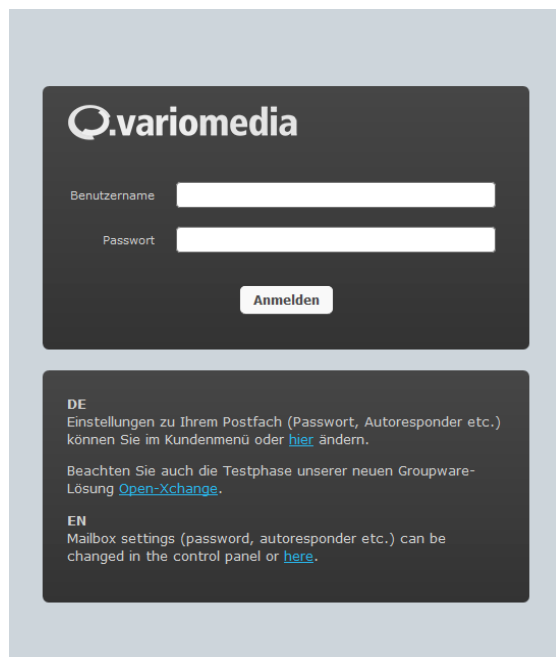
.variomedia

Benutzername

Passwort

Anmelden

DE
Einstellungen zu Ihrem Postfach (Passwort, Autoresponder etc.) können Sie im Kundenmenü oder hier ändern.

Beachten Sie auch die Testphase unserer neuen Groupware-Lösung Open-Xchange.

EN
Mailbox settings (password, autoresponder etc.) can be changed in the control panel or here.